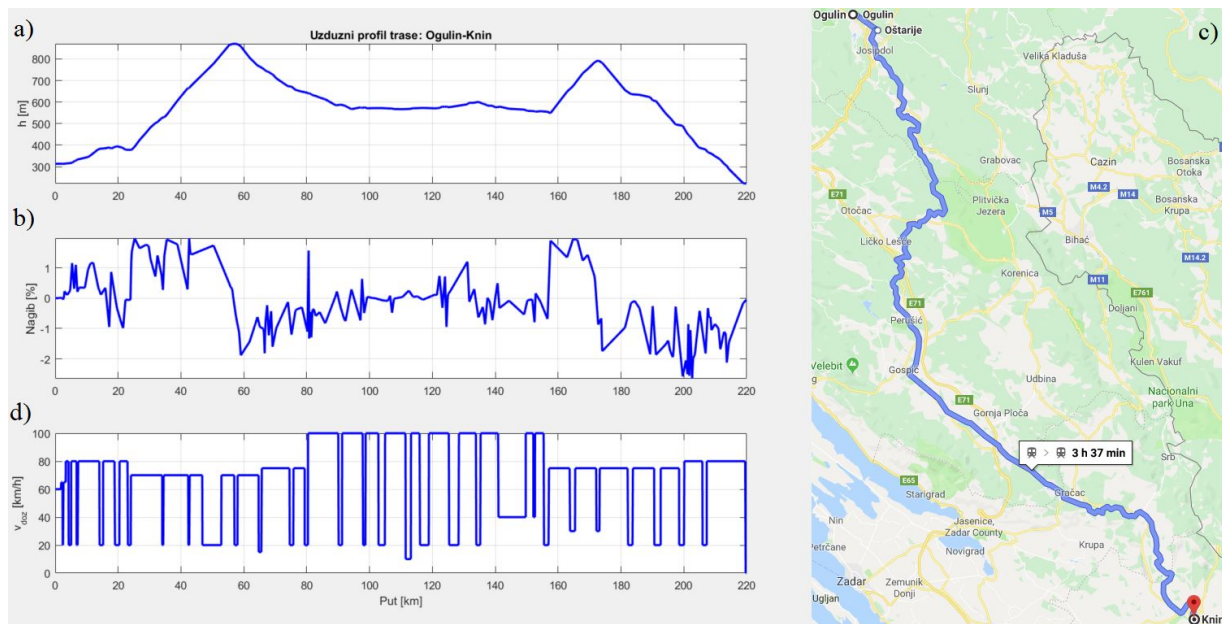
a)

Uzduzni profil trase: Ogulin-Knin

h [m]

800
700
600
500
400
300

0 20 40 60 80 100 120 140 160 180 200 220

b)

Nagib [%]

1
0
-1
-2

0 20 40 60 80 100 120 140 160 180 200 220

d)

$v_{doz}$ [km/h]

100
80
60
40
20
0

0 20 40 60 80 100 120 140 160 180 200 220

Put [km]

c)

Ogulin
Ogulin
Oštarije
Josipdol
Velika Kladuša
Slunj
Grabovac
Cazin
Bosanska Otoka
M4.2
M14
Bosanska Krupa
E71
Otočac
Plitvička Jezera
M5
Ličko Lešce
Bihać
Korenica
M11
M14.2
E761
E71
Perušić
Doljani
Velebit
Kulen Vakuf
Gospić
Udbina
Nacionalni park Una
E71
Gornja Ploča
3 h 37 min
Srb
E65
Starigrad
Gračac
Nin
Jasenice, Zadar County
Krupa
Petrčane
Novigrad
Zadar
Zemunik Donji
Ugljan
Knin